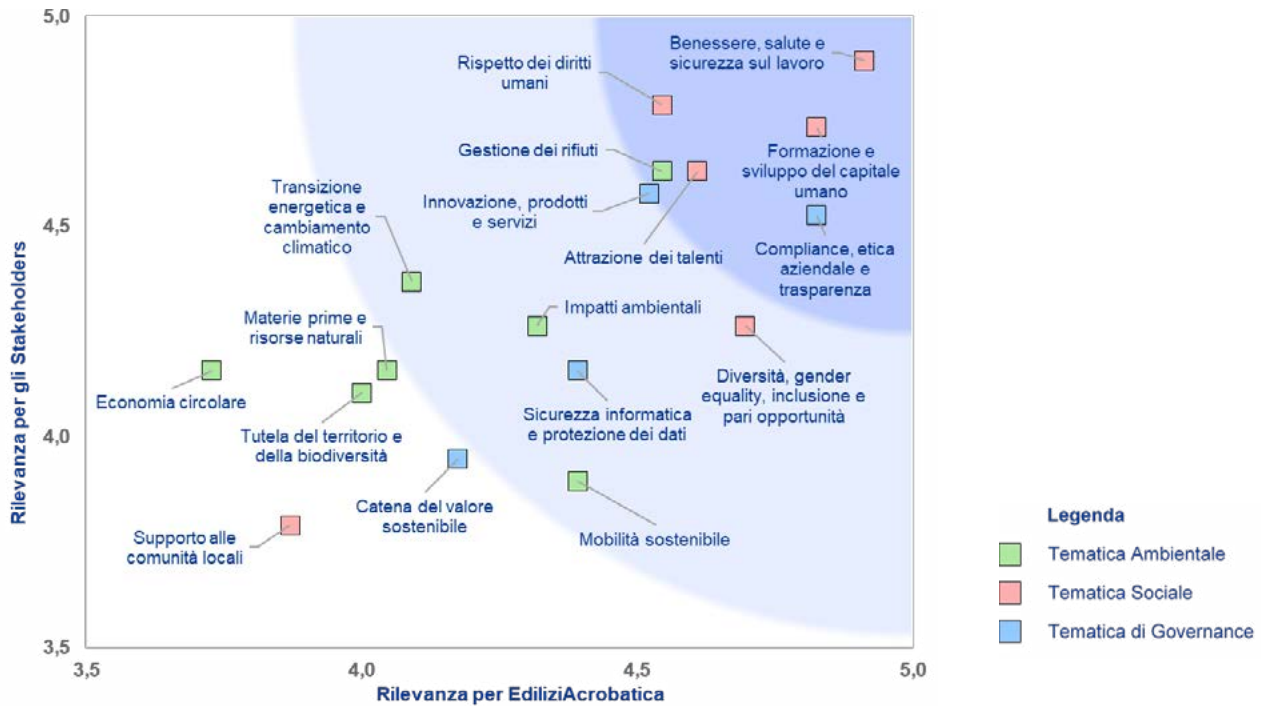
5,0
4,5
4,0
3,5

Rilevanza per gli Stakeholders

Benessere, salute e sicurezza sul lavoro

Rispetto dei diritti umani

Gestione dei rifiuti

Formazione e sviluppo del capitale umano

Transizione energetica e cambiamento climatico

Innovazione, prodotti e servizi

Compliance, etica aziendale e trasparenza

Attrazione dei talenti

Impatti ambientali

Materie prime e risorse naturali

Economia circolare

Diversità, gender equality, inclusione e pari opportunità

Sicurezza informatica e protezione dei dati

Tutela del territorio e della biodiversità

Catena del valore sostenibile

Supporto alle comunità locali

Mobilità sostenibile

3,5
4,0
4,5
5,0

Rilevanza per EdiliziAcrobatica

Legenda
Tematica Ambientale
Tematica Sociale
Tematica di Governance